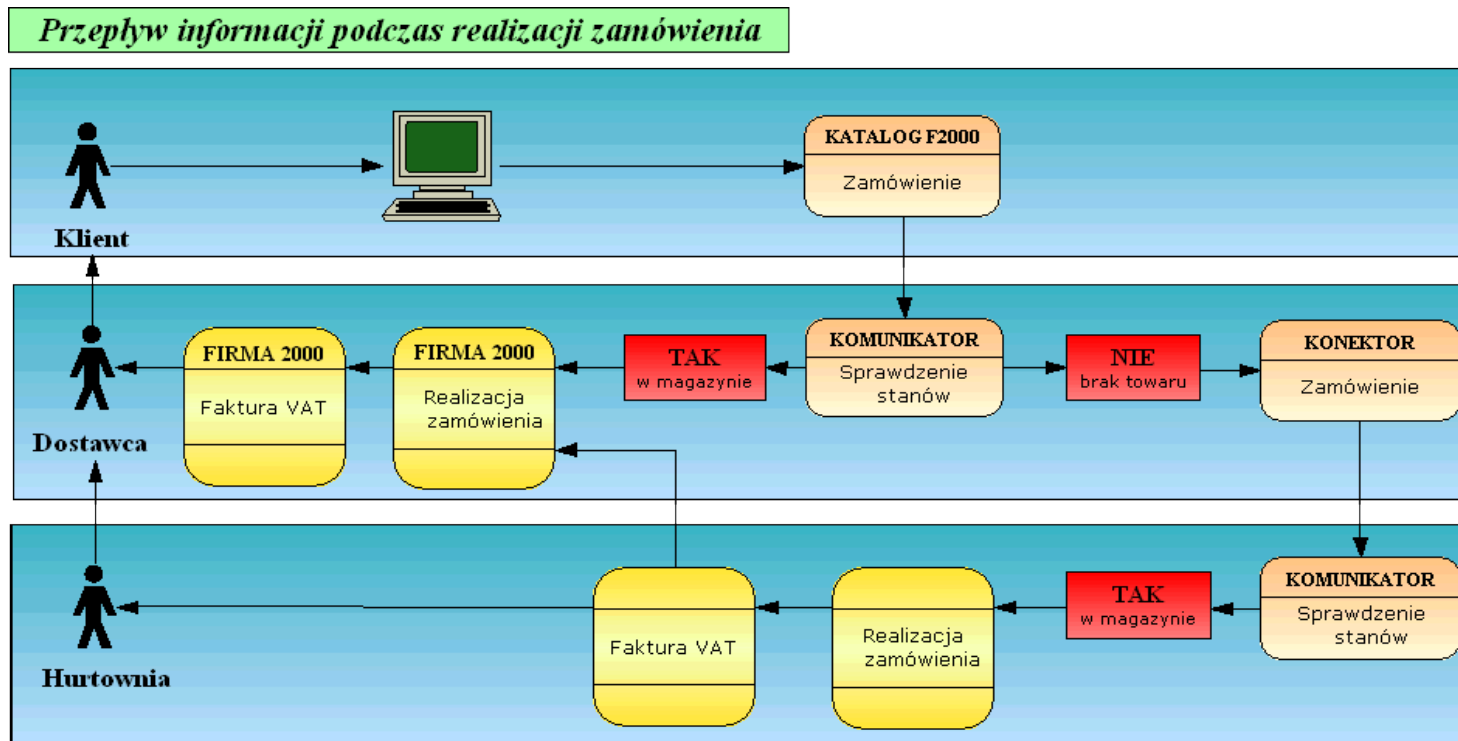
Przepływ informacji podczas realizacji zamówienia

Klient

KATALOG F2000
Zamówienie

Dostawca

FIRMA 2000
Faktura VAT

FIRMA 2000
Realizacja zamówienia

TAK
w magazynie

KOMUNIKATOR
Sprawdzenie stanów

NIE
brak towaru

KONEKTOR
Zamówienie

Hurtownia

Faktura VAT

Realizacja zamówienia

TAK
w magazynie

KOMUNIKATOR
Sprawdzenie stanów